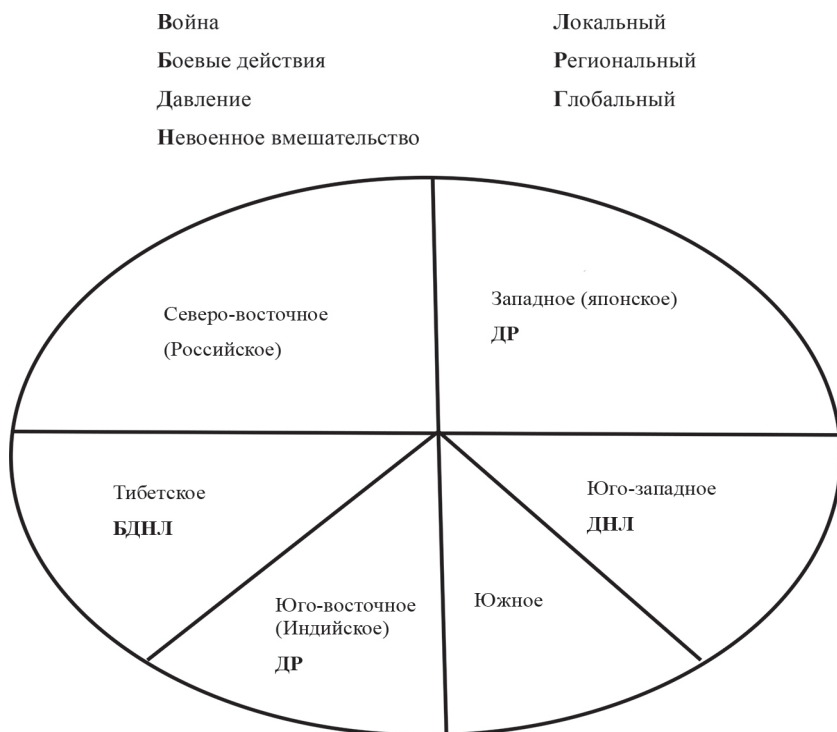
Война
Боевые действия
Давление
Невоенное вмешательство

Локальный
Региональный
Глобальный

Северо-восточное (Российское)

Западное (японское)
ДР

Тибетское
БДНЛ

Юго-западное
ДНЛ

Южное

Юго-восточное (Индийское)
ДР